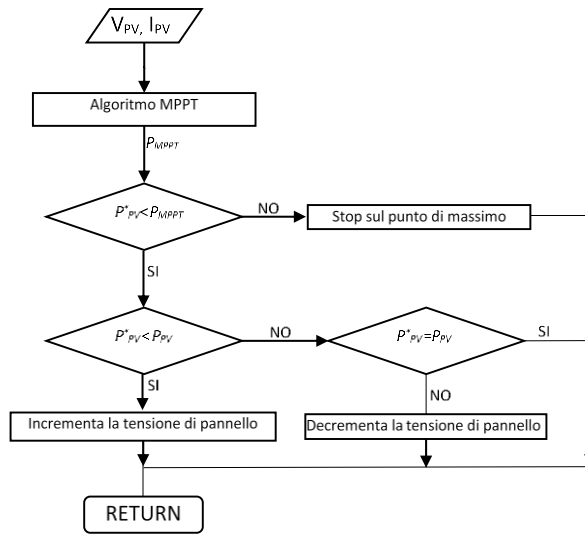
$V_{PV}$, $I_{PV}$

Algoritmo MPPT

$P_{MPPT}$

$P^*_{PV} < P_{MPPT}$

NO

Stop sul punto di massimo

SI

$P^*_{PV} < P_{PV}$

NO

$P^*_{PV} = P_{PV}$

SI

SI

NO

Incrementa la tensione di pannello

Decrementa la tensione di pannello

RETURN